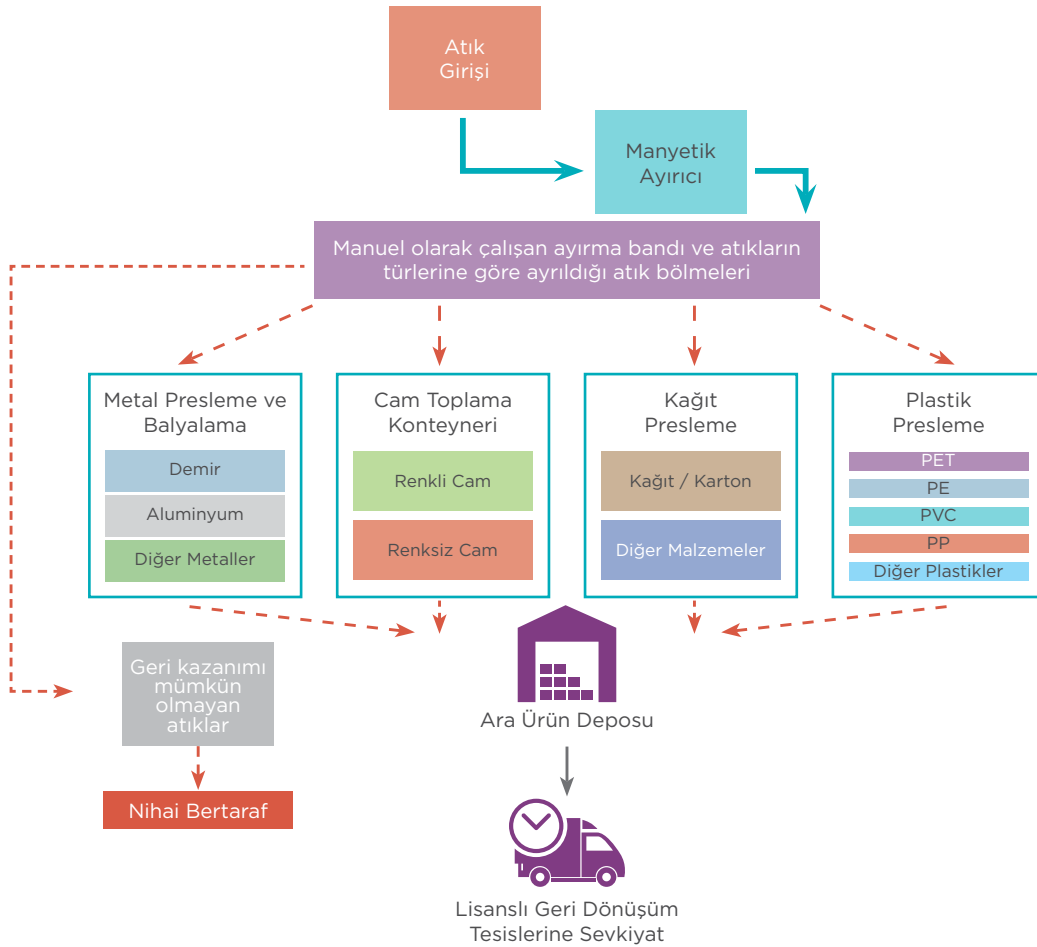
Atık Girişi

Manyetik Ayırıcı

Manuel olarak çalışan ayırma bandı ve atıkların türlerine göre ayrıldığı atık bölmeleri

Metal Presleme ve Balyalama

Demir

Aluminyum

Diğer Metaller

Cam Toplama Konteyneri

Renkli Cam

Renksiz Cam

Kağıt Presleme

Kağıt / Karton

Diğer Malzemeler

Plastik Presleme

PET

PE

PVC

PP

Diğer Plastikler

Geri kazanımı mümkün olmayan atıklar

Nihai Bertaraf

Ara Ürün Deposu

Lisanslı Geri Dönüşüm Tesislerine Sevkiyat